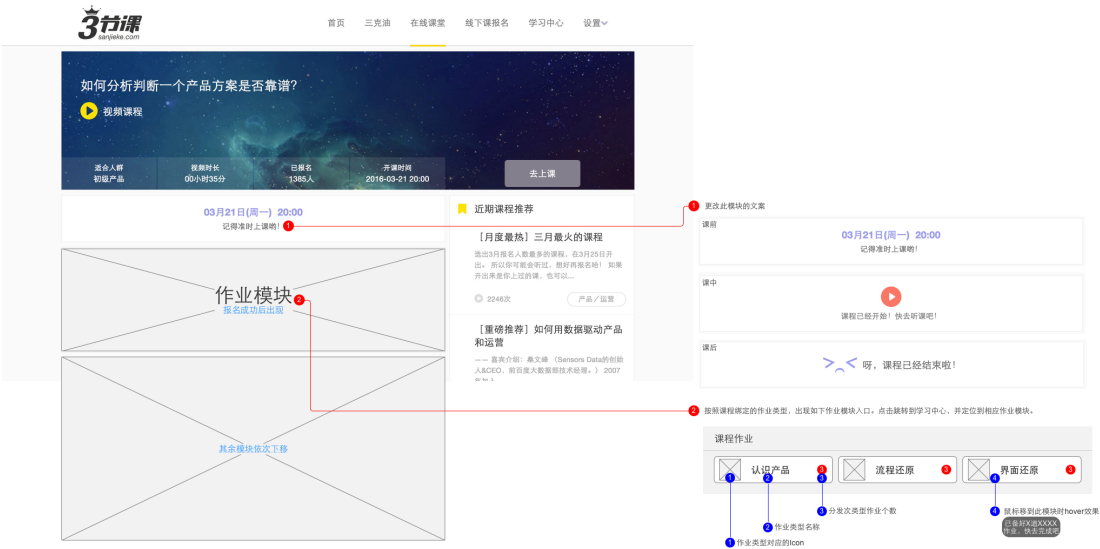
3节课
sanjieke.com

首页 三克油 在线课堂 线下课报名 学习中心 设置

如何分析判断一个产品方案是否靠谱?
视频课程

适合人群 初级产品
视频时长 00小时35分
已报名 1385人
开课时间 2016-03-21 20:00

去上课

03月21日(周一) 20:00
记得准时上课哟! 1

近期课程推荐

[月度最热] 三月最火的课程
选出3月报名人数最多的课程，在3月25日开出。所以你可能会听过，最好再报名哦! 如果并出来是你上过的课，也可以...

2246次 产品/运营

[重磅推荐] 如何用数据驱动产品和运营
—— 嘉宾介绍：桑文锋 (Sensors Data的创始人&CEO，前百度大数据部技术经理。) 2007 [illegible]

作业模块 2
报名成功后出现

其余模块依次下移

1 更改此模块的文案

课前
03月21日(周一) 20:00
记得准时上课哟!

课中
课程已经开始! 快去听课吧!

课后
呀，课程已经结束啦!

2 按照课程绑定的作业类型，出现如下作业模块入口。点击跳转到学习中心，并定位到相应作业模块。

课程作业
认识产品 3
流程还原 3
界面还原 3

1 作业类型对应的Icon
2 作业类型名称
3 分发次类型作业个数
4 鼠标移到此模块时hover效果

已备好X道XXXX作业，快去完成吧